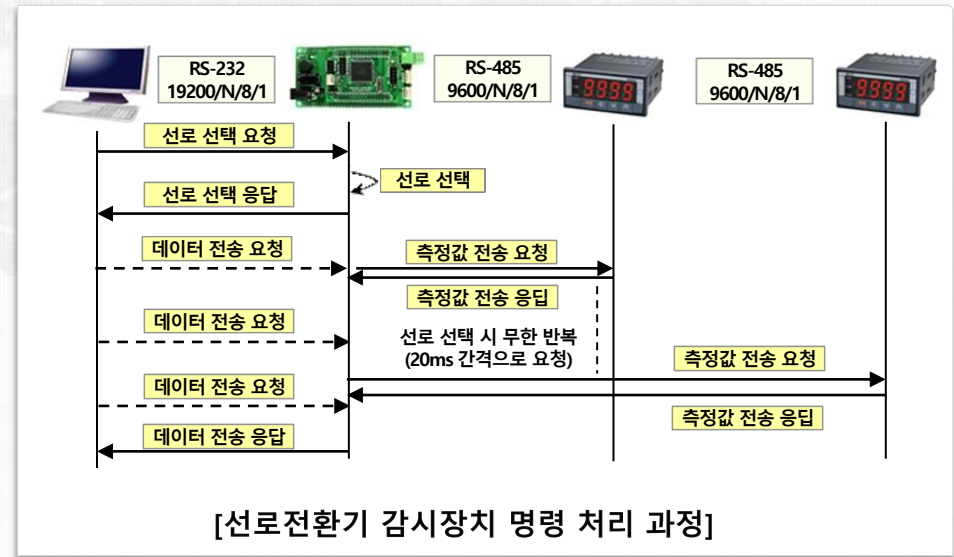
RS-232
19200/N/8/1

RS-485
9600/N/8/1

9999

RS-485
9600/N/8/1

9999

선로 선택 요청

선로 선택

선로 선택 응답

데이터 전송 요청

측정값 전송 요청

측정값 전송 응답

데이터 전송 요청

선로 선택 시 무한 반복
(20ms 간격으로 요청)

측정값 전송 요청

데이터 전송 요청

측정값 전송 응답

데이터 전송 응답

[선로전환기 감시장치 명령 처리 과정]